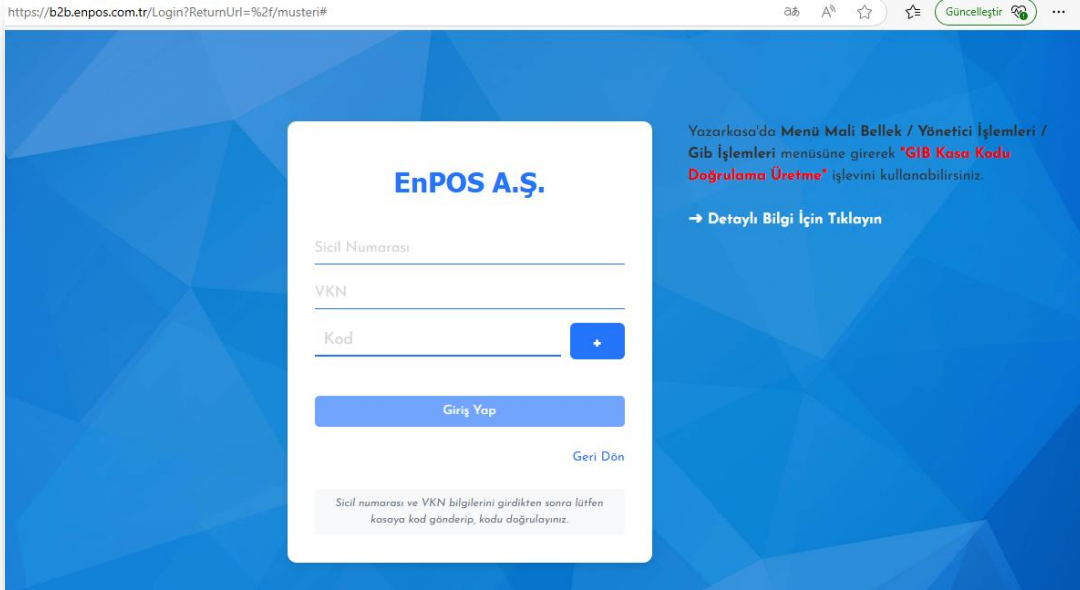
https://b2b.enpos.com.tr/Login?ReturnUrl=%2f/musteri#

Güncelleştir

EnPOS A.Ş.

Sicil Numarası

VKN

Kod

+

Giriş Yap

Geri Dön

Sicil numarası ve VKN bilgilerini girdikten sonra lütfen kasaya kod gönderip, kodu doğrulayınız.

Yazarkasa'da Menü Mali Bellek / Yönetici İşlemleri / Gib İşlemleri menüsüne girerek "GIB Kasa Kodu Doğrulama Üretme" işlevini kullanabilirsiniz.

➜ Detaylı Bilgi İçin Tıklayın